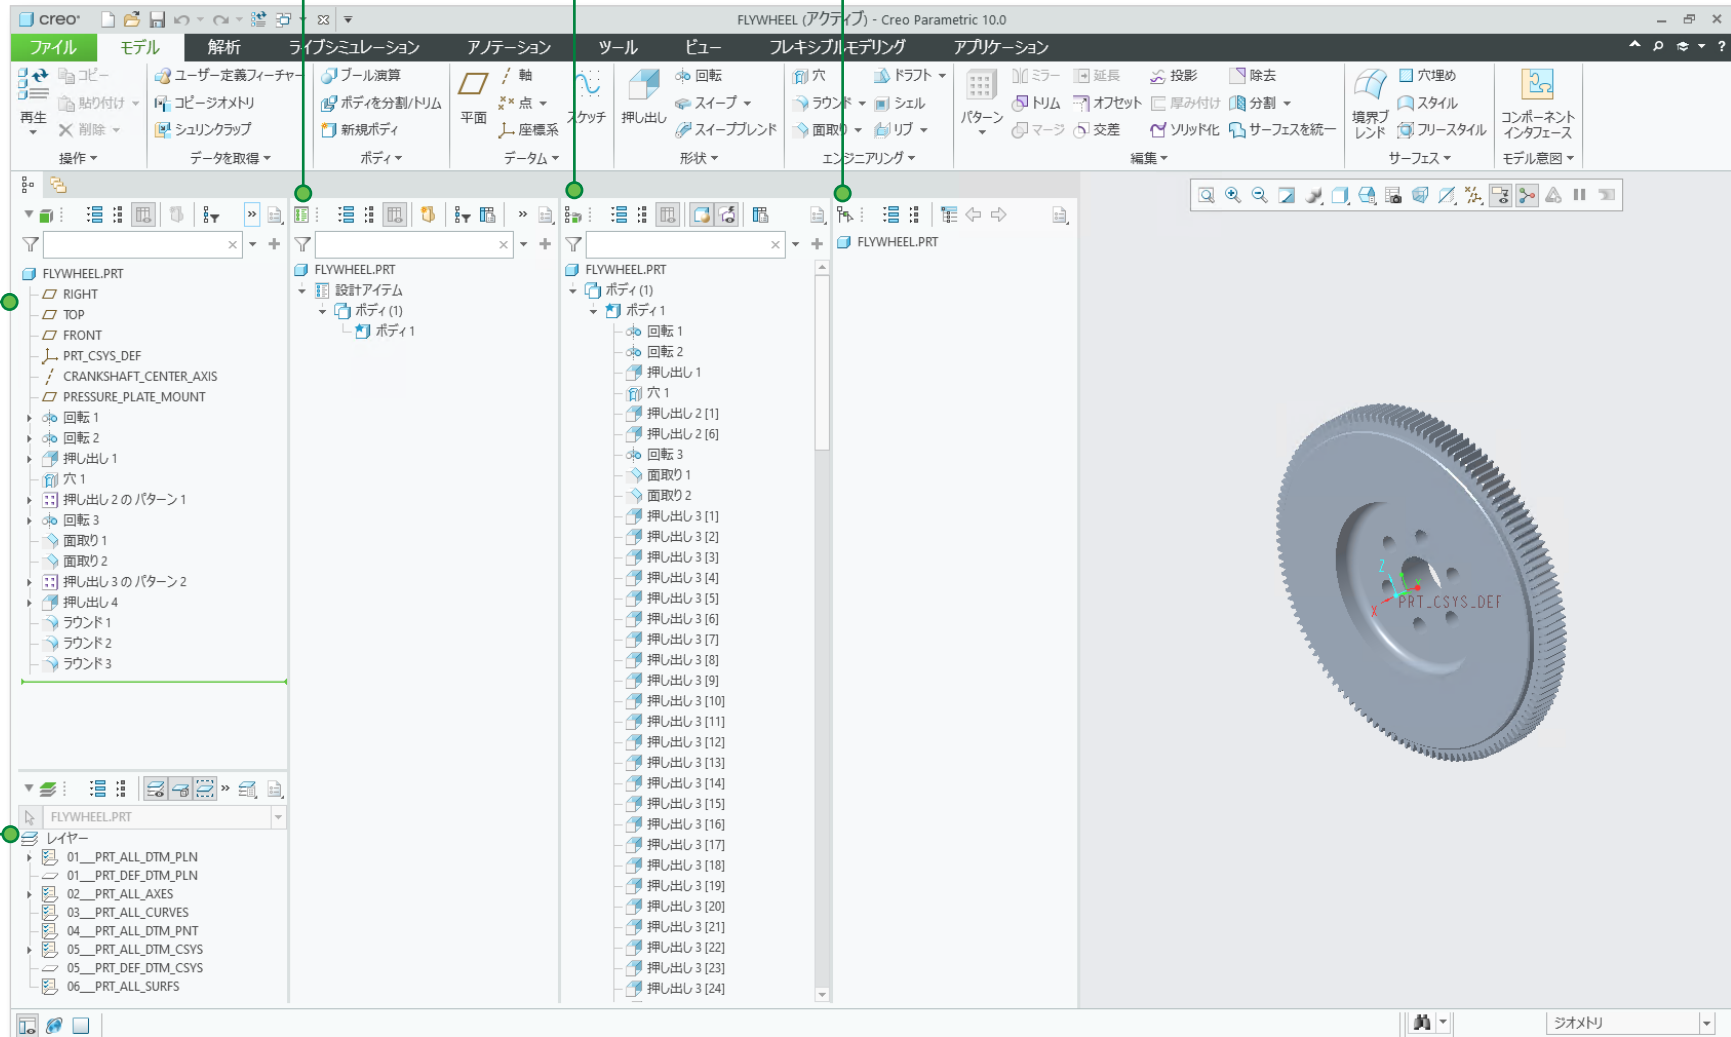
creo

FLYWHEEL (アクティブ) - Creo Parametric 10.0

ファイル モデル 解析 ライブシミュレーション アノテーション ツール ビュー フレキシブルモデリング アプリケーション

再生 コピー 貼り付け 削除 操作
ユーザー定義フィーチャー コピージオメトリ シュリンクラップ データを取得
ブール演算 ボディを分割/トリム 新規ボディ ボディ
平面 軸 点 座標系 データム
スケッチ
押し出し 回転 スイープ スイープブレンド 形状
穴 ラウンド 面取り ドラフト シェル リブ エンジニアリング
パターン ミラー 延長 投影 除去 トリム オフセット 厚み付け 分割 マージ 交差 ソリッド化 サーフェスを統一 編集
境界ブレンド 穴埋め スタイル フリースタイル サーフェス
コンポーネントインタフェース モデル意図

FLYWHEEL.PRT
RIGHT
TOP
FRONT
PRT_CSYS_DEF
CRANKSHAFT_CENTER_AXIS
PRESSURE_PLATE_MOUNT
回転 1
回転 2
押し出し 1
穴 1
押し出し 2 の パターン 1
回転 3
面取り 1
面取り 2
押し出し 3 の パターン 2
押し出し 4
ラウンド 1
ラウンド 2
ラウンド 3

FLYWHEEL.PRT
レイヤー
01__PRT_ALL_DTM_PLN
01__PRT_DEF_DTM_PLN
02__PRT_ALL_AXES
03__PRT_ALL_CURVES
04__PRT_ALL_DTM_PNT
05__PRT_ALL_DTM_CSYS
05__PRT_DEF_DTM_CSYS
06__PRT_ALL_SURFS

FLYWHEEL.PRT
設計アイテム
ボディ (1)
ボディ 1

FLYWHEEL.PRT
ボディ (1)
ボディ 1
回転 1
回転 2
押し出し 1
穴 1
押し出し 2 [1]
押し出し 2 [6]
回転 3
面取り 1
面取り 2
押し出し 3 [1]
押し出し 3 [2]
押し出し 3 [3]
押し出し 3 [4]
押し出し 3 [5]
押し出し 3 [6]
押し出し 3 [7]
押し出し 3 [8]
押し出し 3 [9]
押し出し 3 [10]
押し出し 3 [11]
押し出し 3 [12]
押し出し 3 [13]
押し出し 3 [14]
押し出し 3 [15]
押し出し 3 [16]
押し出し 3 [17]
押し出し 3 [18]
押し出し 3 [19]
押し出し 3 [20]
押し出し 3 [21]
押し出し 3 [22]
押し出し 3 [23]
押し出し 3 [24]

FLYWHEEL.PRT

PRT_CSYS_DEF

ジオメトリ